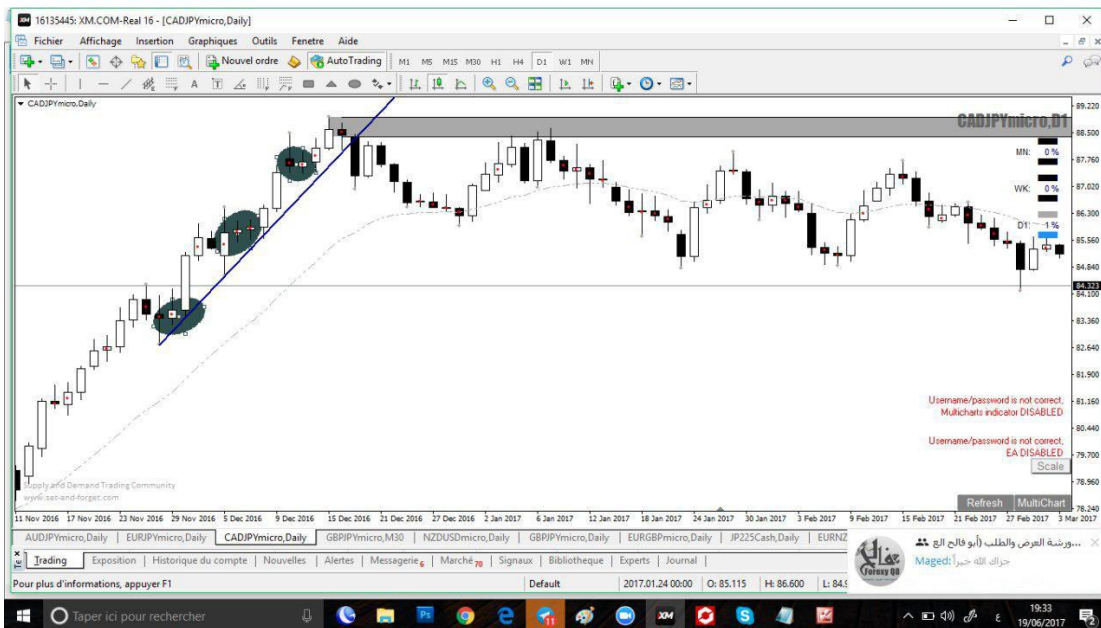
16135445: XM.COM-Real 16 - [CADJPYmicro,Daily]

Fichier Affichage Insertion Graphiques Outils Fenetre Aide

Nouvel ordre AutoTrading M1 M5 M15 M30 H1 H4 D1 W1 MN

CADJPYmicro,Daily

CADJPYmicro,D1

MN: 0%
WK: 0%
D1: 1%

89.220
88.500
87.760
87.020
86.300
85.560
84.840
84.323
84.100
83.360
82.640
81.900
81.160
80.440
79.700
78.960
78.240

Username/password is not correct, Multicharts indicator DISABLED

Username/password is not correct, EA DISABLED

Scale

Refresh MultiChart

Supply and Demand Trading Community
www.set-and-forget.com

11 Nov 2016 17 Nov 2016 23 Nov 2016 29 Nov 2016 5 Dec 2016 9 Dec 2016 15 Dec 2016 21 Dec 2016 27 Dec 2016 2 Jan 2017 6 Jan 2017 12 Jan 2017 18 Jan 2017 24 Jan 2017 30 Jan 2017 3 Feb 2017 9 Feb 2017 15 Feb 2017 21 Feb 2017 27 Feb 2017 3 Mar 2017

AUDJPYmicro,Daily | EURJPYmicro,Daily | CADJPYmicro,Daily | GBPJPYmicro,M30 | NZDUSDmicro,Daily | GBPJPYmicro,Daily | EURGBPmicro,Daily | JP225Cash,Daily | EURNZ

Trading | Exposition | Historique du compte | Nouvelles | Alertes | Messagerie 6 | Marché 70 | Signaux | Bibliotheque | Experts | Journal

Pour plus d'informations, appuyer F1 | Default | 2017.01.24 00:00 | O: 85.115 | H: 86.600 | L: 84.9

...ورشة العرض والطلب (أبو فالح الع
Maged: جزاك الله خيراً
Forexy 88

Taper ici pour rechercher

19:33
19/06/2017